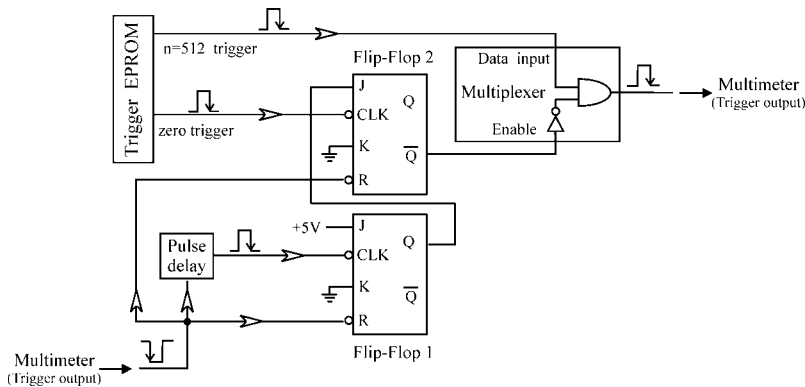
Trigger EPROM

n=512 trigger

zero trigger

Flip-Flop 2

J

CLK

Q

K

$\overline{Q}$

R

Data input

Multiplexer

Enable

Multimeter
(Trigger output)

+5V

J

CLK

Q

K

$\overline{Q}$

R

Pulse delay

Flip-Flop 1

Multimeter
(Trigger output)